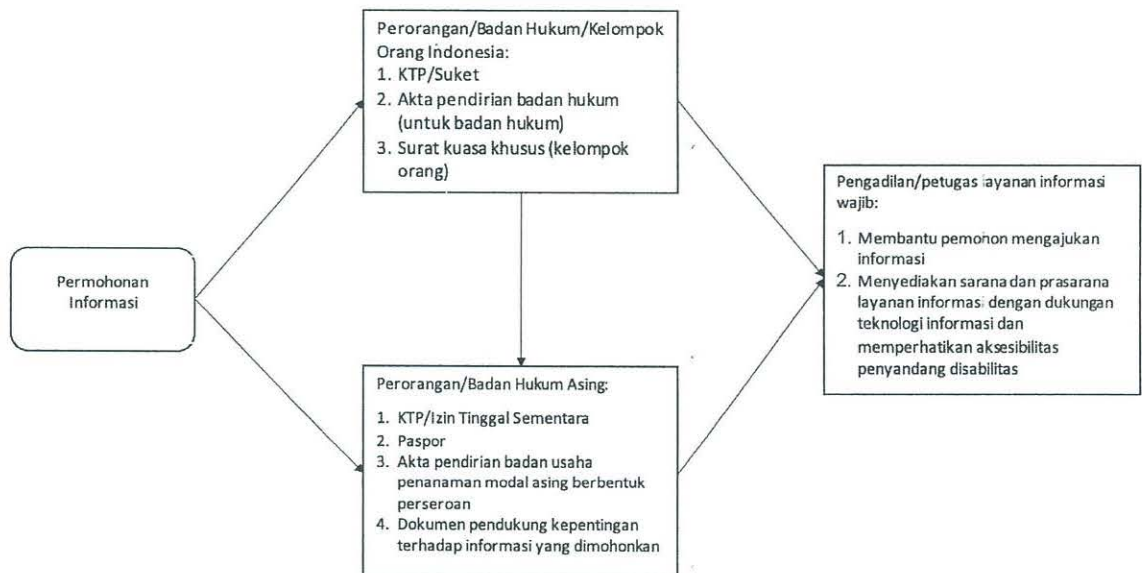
Permohonan Informasi

Perorangan/Badan Hukum/Kelompok Orang Indonesia:
1. KTP/Suket
2. Akta pendirian badan hukum (untuk badan hukum)
3. Surat kuasa khusus (kelompok orang)

Perorangan/Badan Hukum Asing:
1. KTP/Izin Tinggal Sementara
2. Paspor
3. Akta pendirian badan usaha penanaman modal asing berbentuk perseroan
4. Dokumen pendukung kepentingan terhadap informasi yang dimohonkan

Pengadilan/petugas layanan informasi wajib:
1. Membantu pemohon mengajukan informasi
2. Menyediakan sarana dan prasarana layanan informasi dengan dukungan teknologi informasi dan memperhatikan aksesibilitas penyandang disabilitas